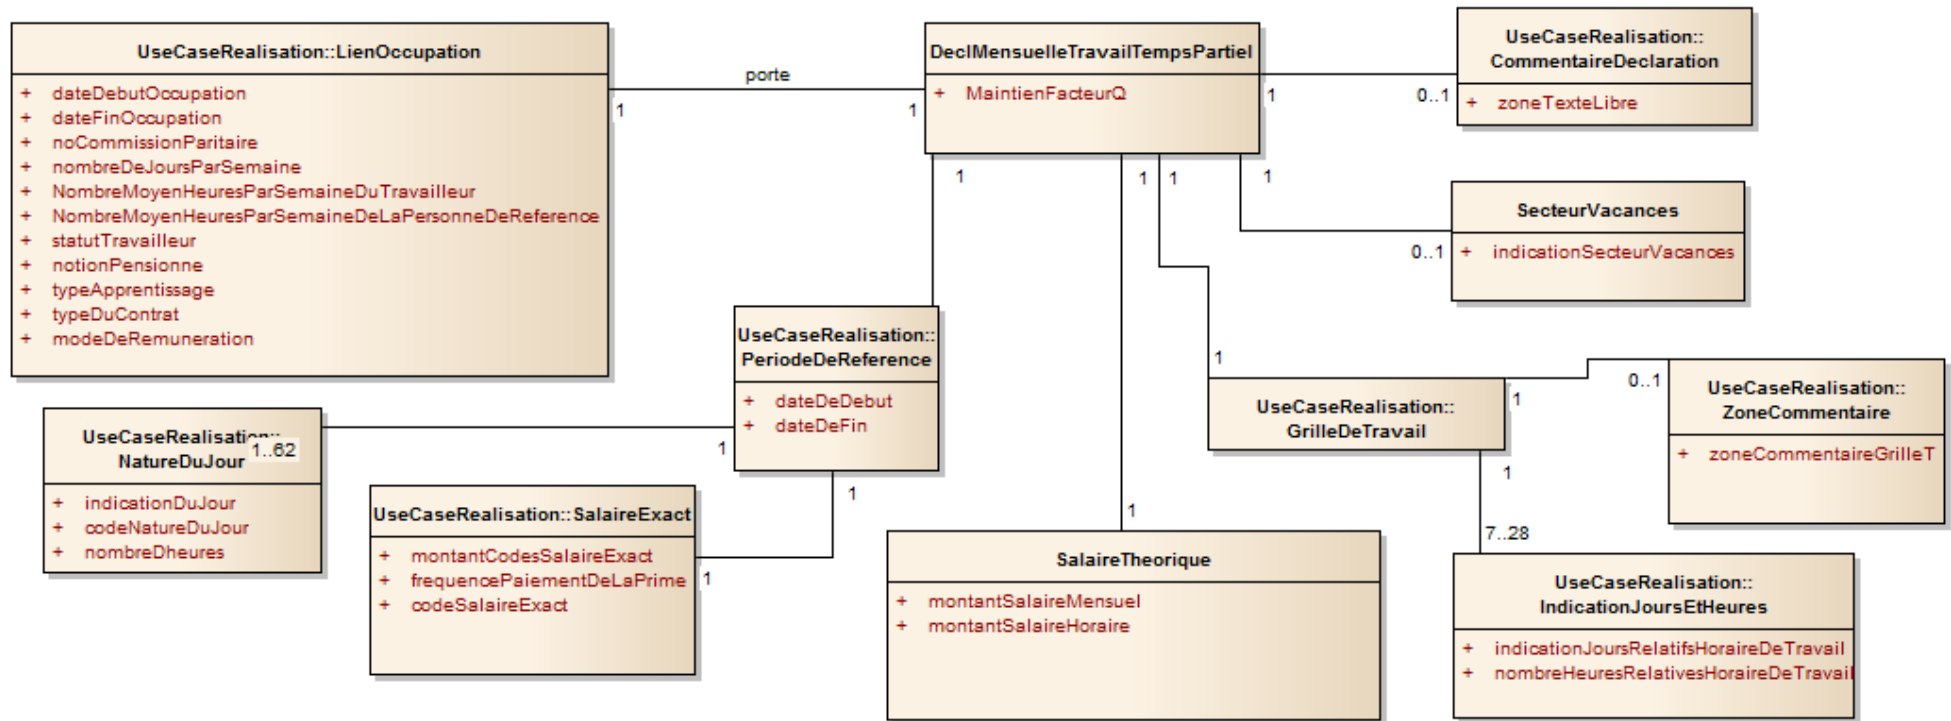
UseCaseRealisation::LienOccupation

+ dateDebutOccupation
+ dateFinOccupation
+ noCommissionParitaire
+ nombreDeJoursParSemaine
+ NombreMoyenHeuresParSemaineDuTravailleur
+ NombreMoyenHeuresParSemaineDeLaPersonneDeReference
+ statutTravailleur
+ notionPensionne
+ typeApprentissage
+ typeDuContrat
+ modeDeRemuneration

porte

1

1

DeclMensuelleTravailTempsPartiel

+ MaintienFacteurQ

1

0..1

UseCaseRealisation::CommentaireDeclaration

+ zoneTexteLibre

1

1

1

1

SecteurVacances

0..1

+ indicationSecteurVacances

UseCaseRealisation::PeriodeDeReference

+ dateDeDebut
+ dateDeFin

1

UseCaseRealisation::NatureDuJour

1..62

+ indicationDuJour
+ codeNatureDuJour
+ nombreDheures

1

1

UseCaseRealisation::SalaireExact

+ montantCodesSalaireExact
+ frequencePaiementDeLaPrime
+ codeSalaireExact

1

1

SalaireTheorique

+ montantSalaireMensuel
+ montantSalaireHoraire

1

UseCaseRealisation::GrilleDeTravail

1

0..1

UseCaseRealisation::ZoneCommentaire

+ zoneCommentaireGrilleT

1

7..28

UseCaseRealisation::IndicationJoursEtHeures

+ indicationJoursRelatifsHoraireDeTravail
+ nombreHeuresRelativesHoraireDeTravail